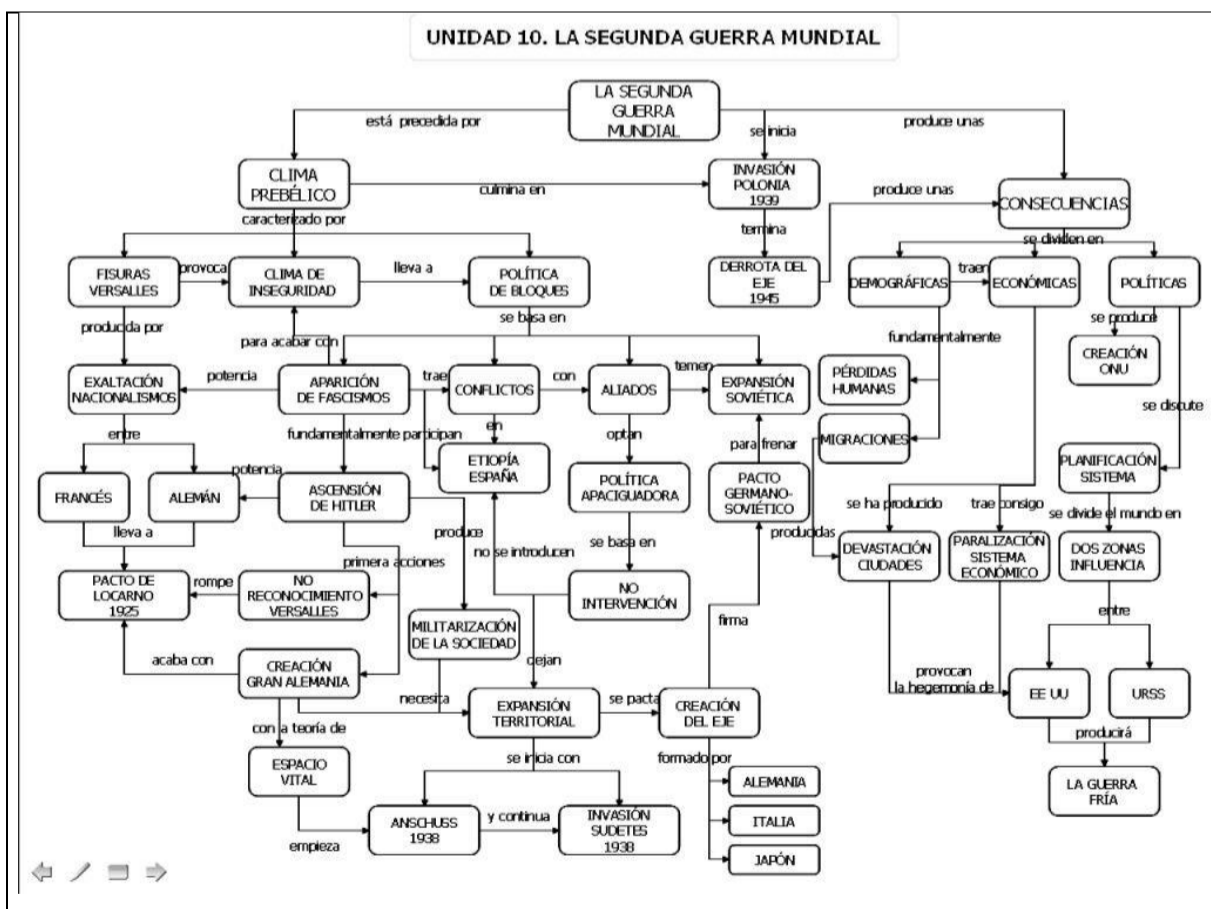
UNIDAD 10. LA SEGUNDA GUERRA MUNDIAL

LA SEGUNDA GUERRA MUNDIAL

está precedida por

se inicia

produce unas

CLIMA PREBÉLICO

culmina en

INVASIÓN POLONIA 1939

produce unas

CONSECUENCIAS

caracterizado por

termina

se dividen en

FISURAS VERSALLES

provoca

CLIMA DE INSEGURIDAD

lleva a

POLÍTICA DE BLOQUES

DERROTA DEL EJE 1945

DEMOGRÁFICAS

traen

ECONÓMICAS

POLÍTICAS

producida por

se basa en

fundamentalmente

se produce

para acabar con

CREACIÓN ONU

EXALTACIÓN NACIONALISMOS

potencia

APARICIÓN DE FASCISMOS

traen

CONFLICTOS

con

ALIADOS

temen

EXPANSIÓN SOVIÉTICA

PÉRDIDAS HUMANAS

se discute

entre

fundamentalmente participan

en

optan

para frenar

MIGRACIONES

potencia

ETIOPÍA ESPAÑA

POLÍTICA APACIGUADORA

PACTO GERMANO-SOVIÉTICO

PLANIFICACIÓN SISTEMA

FRANCÉS

ALEMÁN

ASCENSIÓN DE HITLER

se ha producido

trae consigo

se divide el mundo en

lleva a

produce

se basa en

producidas

primera acciones

no se introducen

DEVASTACIÓN CIUDADES

PARALIZACIÓN SISTEMA ECONÓMICO

DOS ZONAS INFLUENCIA

PACTO DE LOCARNO 1925

rompe

NO RECONOCIMIENTO VERSALLES

NO INTERVENCIÓN

MILITARIZACIÓN DE LA SOCIEDAD

entre

firma

acaba con

dejan

CREACIÓN GRAN ALEMANIA

provocan la hegemonía de

EE UU

URSS

necesita

EXPANSIÓN TERRITORIAL

se pacta

CREACIÓN DEL EJE

con la teoría de

producirá

se inicia con

formado por

ESPACIO VITAL

ALEMANIA

LA GUERRA FRÍA

y continua

ANSCHUSS 1938

INVASIÓN SUDETES 1938

ITALIA

empieza

JAPÓN